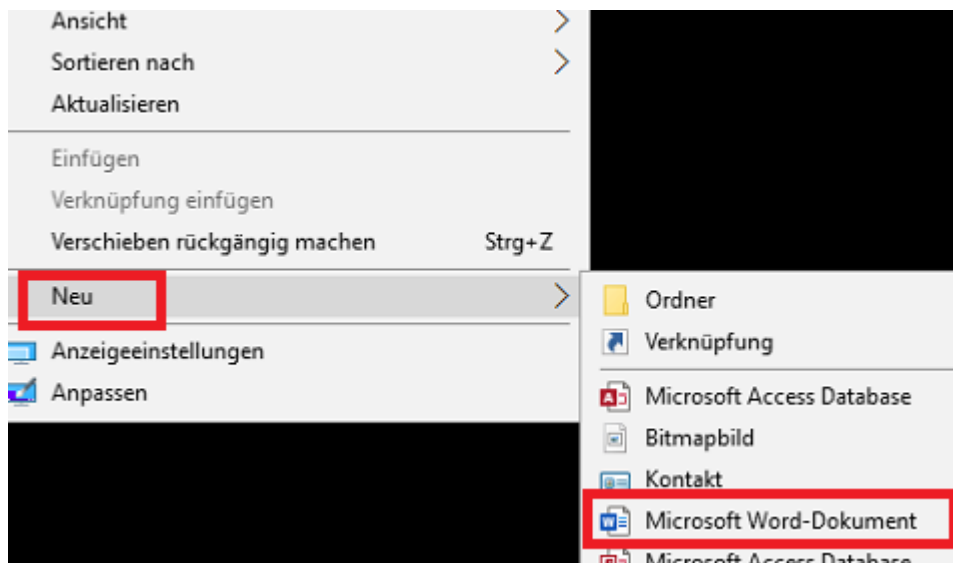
Ansicht
Sortieren nach
Aktualisieren
Einfügen
Verknüpfung einfügen
Verschieben rückgängig machen Strg+Z
Neu
Anzeigeeinstellungen
Anpassen

Ordner
Verknüpfung
Microsoft Access Database
Bitmapbild
Kontakt
Microsoft Word-Dokument
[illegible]